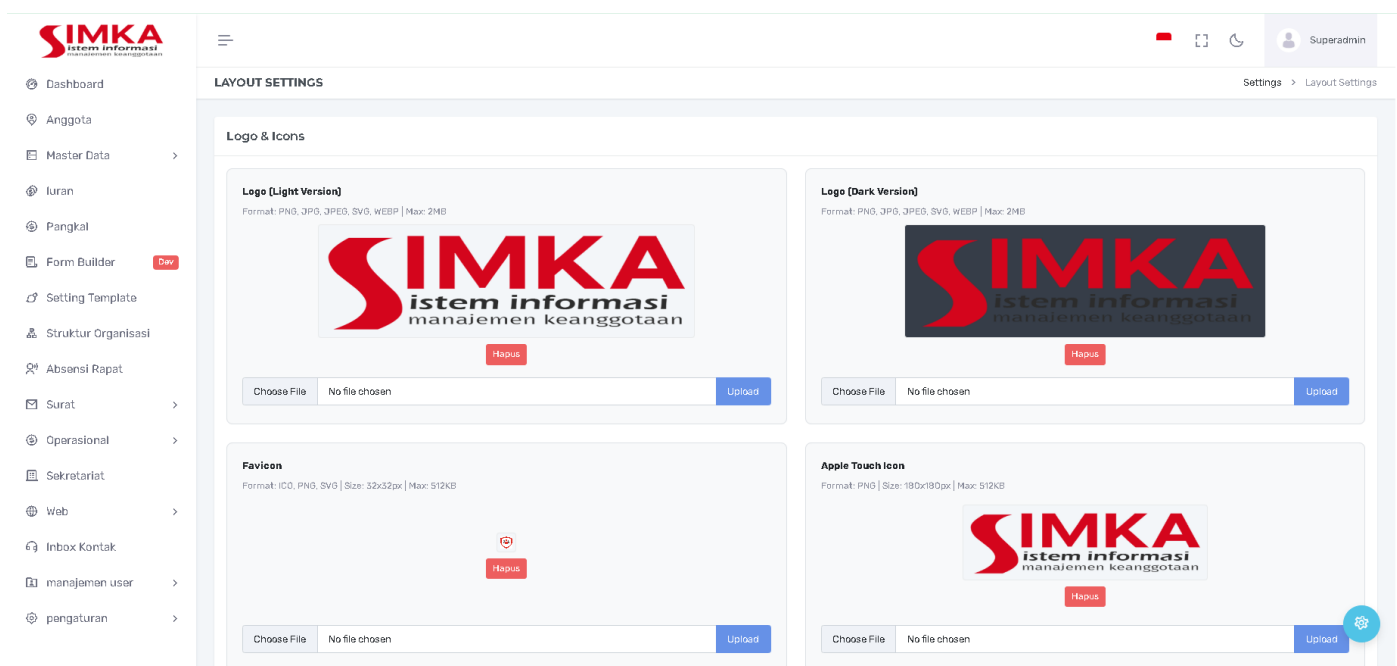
SIMKA
istem informasi
manajemen keanggotaan

Dashboard
Anggota
Master Data
Iuran
Pangkat
Form Builder Dev
Setting Template
Struktur Organisasi
Absensi Rapat
Surat
Operasional
Sekretariat
Web
Inbox Kontak
manajemen user
pengaturan

Superadmin

LAYOUT SETTINGS

Settings > Layout Settings

Logo & Icons

Logo (Light Version)
Format: PNG, JPG, JPEG, SVG, WEBP | Max: 2MB
SIMKA
istem informasi
manajemen keanggotaan
Hapus
Choose File No file chosen Upload

Logo (Dark Version)
Format: PNG, JPG, JPEG, SVG, WEBP | Max: 2MB
SIMKA
istem informasi
manajemen keanggotaan
Hapus
Choose File No file chosen Upload

Favicon
Format: ICO, PNG, SVG | Size: 32x32px | Max: 512KB
Hapus
Choose File No file chosen Upload

Apple Touch Icon
Format: PNG | Size: 180x180px | Max: 512KB
SIMKA
istem informasi
manajemen keanggotaan
Hapus
Choose File No file chosen Upload